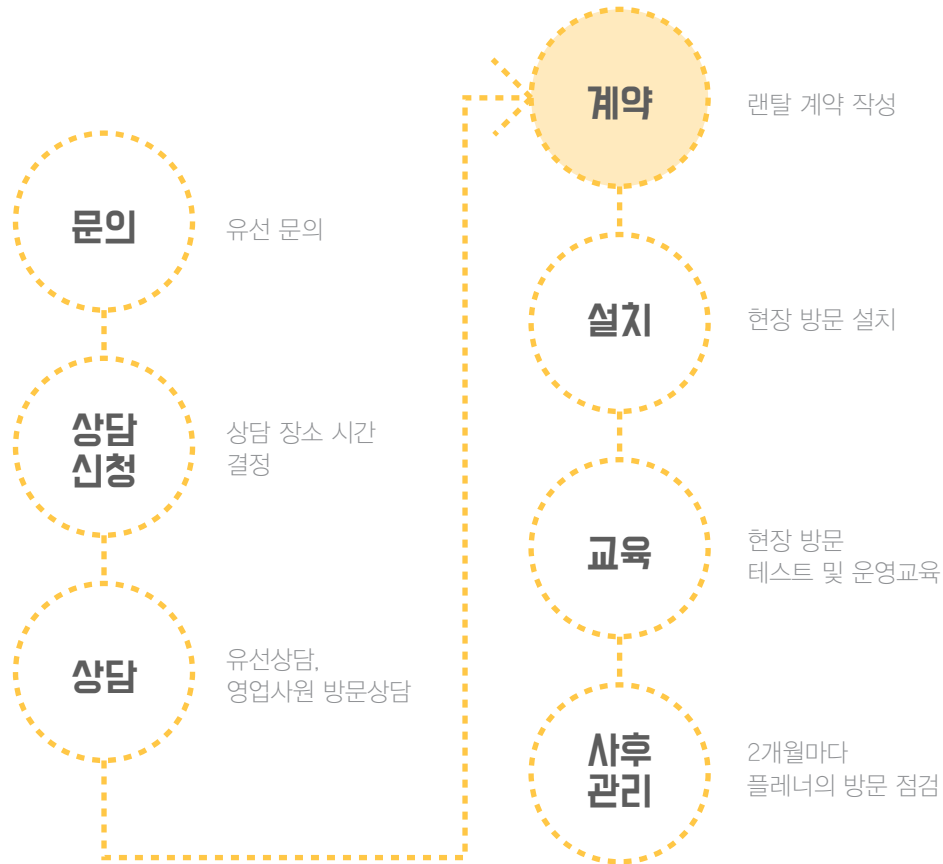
문의

유선 문의

상담 신청

상담 장소 시간 결정

상담

유선상담, 영업사원 방문상담

계약

랜탈 계약 작성

설치

현장 방문 설치

교육

현장 방문
테스트 및 운영교육

사후 관리

2개월마다
플레너의 방문 점검